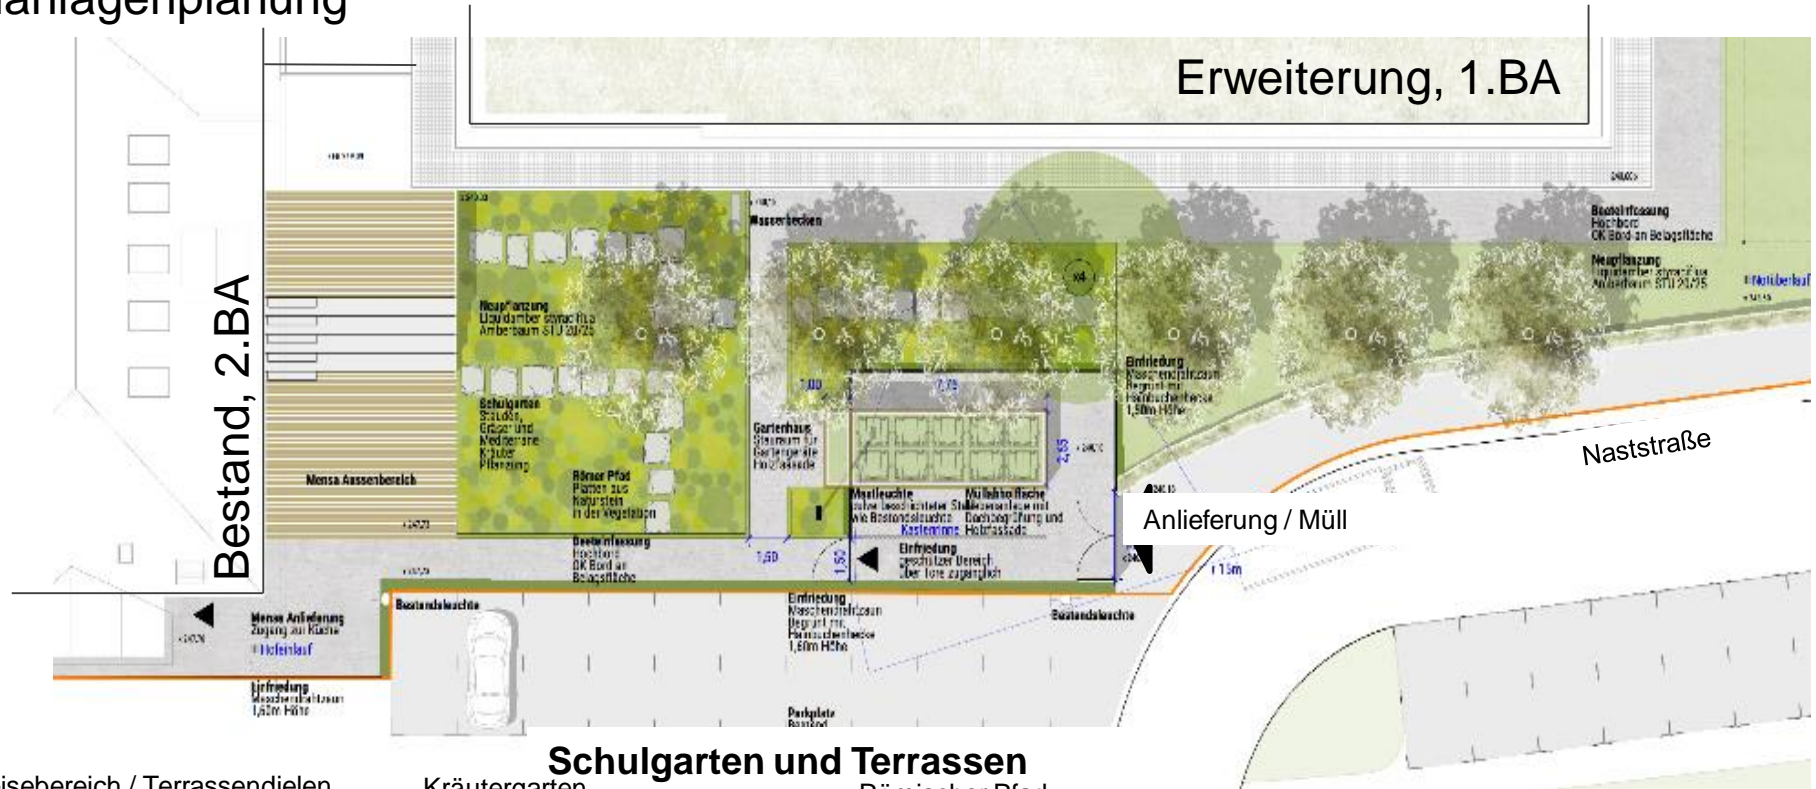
anlagenplanung

Erweiterung, 1.BA

Bestand, 2.BA

Wasserbecken

Neupflanzung
Liquidamber styraciflua
Amberbaum STU 20/25

Schulgarten
Stauden, Gräser und Mediterrane Kräuter Pflanzung

Römer Pfad
Platten aus Naturstein in der Vegetation

Mensa Aussenbereich

Beeteinfassung
Hochbord
OK Bord an Belagsfläche

Gartenhaus
Stauraum für Gartengeräte
Holzfassade

Müllleuchte
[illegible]

Müllabholfläche
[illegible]

Einfriedung
geschützter Bereich
über Tore zugänglich

Einfriedung
Maschendrahtzaun
Begrünt mit Hainbuchenhecke
1,80m Höhe

Beeteinfassung
Hochbord
OK Bord an Belagsfläche

Neupflanzung
Liquidamber styraciflua
Amberbaum STU 20/25

Notüberlauf

Naststraße

Anlieferung / Müll

Mensa Anlieferung
Zugang zur Küche
Hofeinlauf

Einfriedung
Maschendrahtzaun
1,60m Höhe

Bestandsleuchte

Einfriedung
Maschendrahtzaun
Begrünt mit Hainbuchenhecke
1,60m Höhe

Parkplatz
Bestand

Bestandsleuchte

1,00
2,75
2,85
1,50
1,50
1,15m

Schulgarten und Terrassen

isebereich / Terrassendielen

Kräutergarten

Römischer Pfad